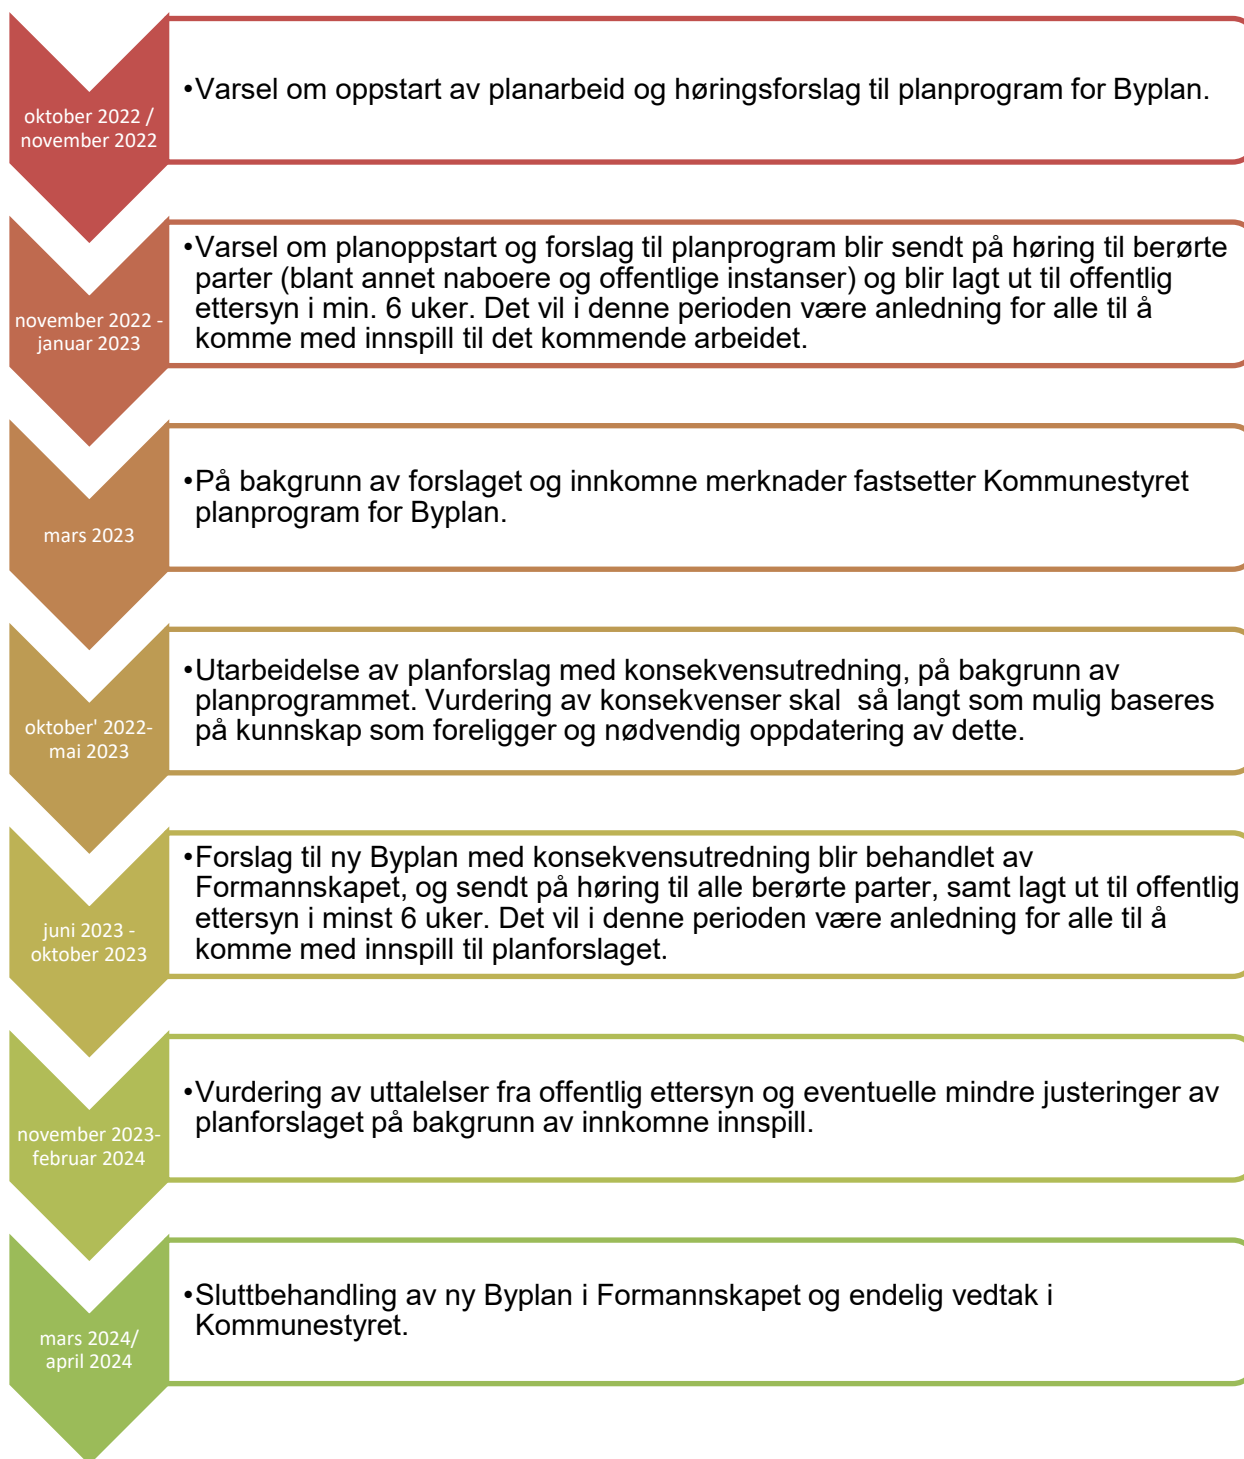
oktober 2022 / november 2022

•Varsel om oppstart av planarbeid og høringsforslag til planprogram for Byplan.

november 2022 - januar 2023

•Varsel om planoppstart og forslag til planprogram blir sendt på høring til berørte parter (blant annet naboere og offentlige instanser) og blir lagt ut til offentlig ettersyn i min. 6 uker. Det vil i denne perioden være anledning for alle til å komme med innspill til det kommende arbeidet.

mars 2023

•På bakgrunn av forslaget og innkomne merknader fastsetter Kommunestyret planprogram for Byplan.

oktober' 2022- mai 2023

•Utarbeidelse av planforslag med konsekvensutredning, på bakgrunn av planprogrammet. Vurdering av konsekvenser skal så langt som mulig baseres på kunnskap som foreligger og nødvendig oppdatering av dette.

juni 2023 - oktober 2023

•Forslag til ny Byplan med konsekvensutredning blir behandlet av Formannskapet, og sendt på høring til alle berørte parter, samt lagt ut til offentlig ettersyn i minst 6 uker. Det vil i denne perioden være anledning for alle til å komme med innspill til planforslaget.

november 2023- februar 2024

•Vurdering av uttalelser fra offentlig ettersyn og eventuelle mindre justeringer av planforslaget på bakgrunn av innkomne innspill.

mars 2024/ april 2024

•Sluttbehandling av ny Byplan i Formannskapet og endelig vedtak i Kommunestyret.